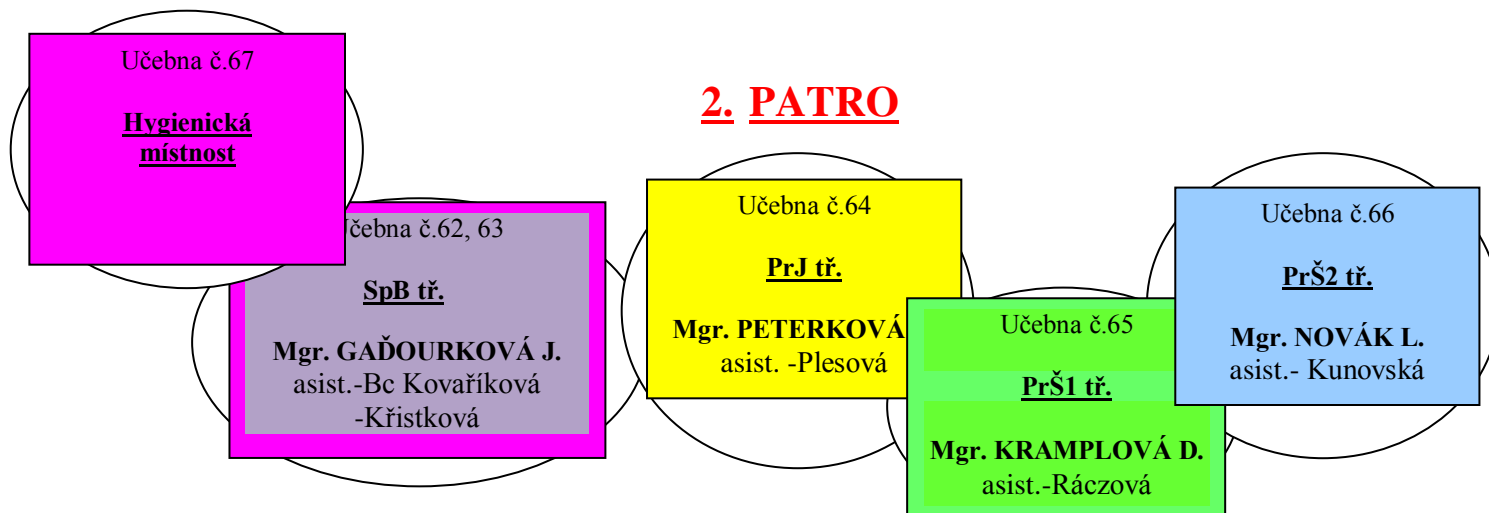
Učebna č.67

Hygienická místnost

2. PATRO

Učebna č.62, 63

SpB tř.

Mgr. GAĎOURKOVÁ J.
asist.-Bc Kovaříková
-Křistková

Učebna č.64

PrJ tř.

Mgr. PETERKOVÁ
asist. -Plesová

Učebna č.65

PrŠ1 tř.

Mgr. KRAMPLOVÁ D.
asist.-Ráczová

Učebna č.66

PrŠ2 tř.

Mgr. NOVÁK L.
asist.- Kunovská